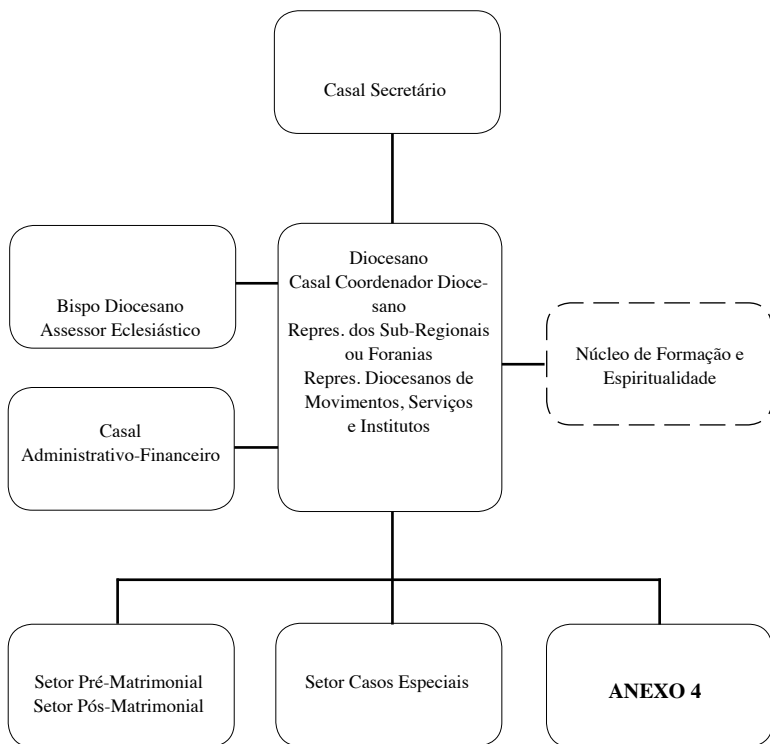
Casal Secretário

Bispo Diocesano
Assessor Eclesiástico

Diocesano
Casal Coordenador Diocesano
Repres. dos Sub-Regionais ou Foranias
Repres. Diocesanos de Movimentos, Serviços e Institutos

Núcleo de Formação e Espiritualidade

Casal
Administrativo-Financeiro

Setor Pré-Matrimonial
Setor Pós-Matrimonial

Setor Casos Especiais

**ANEXO 4**